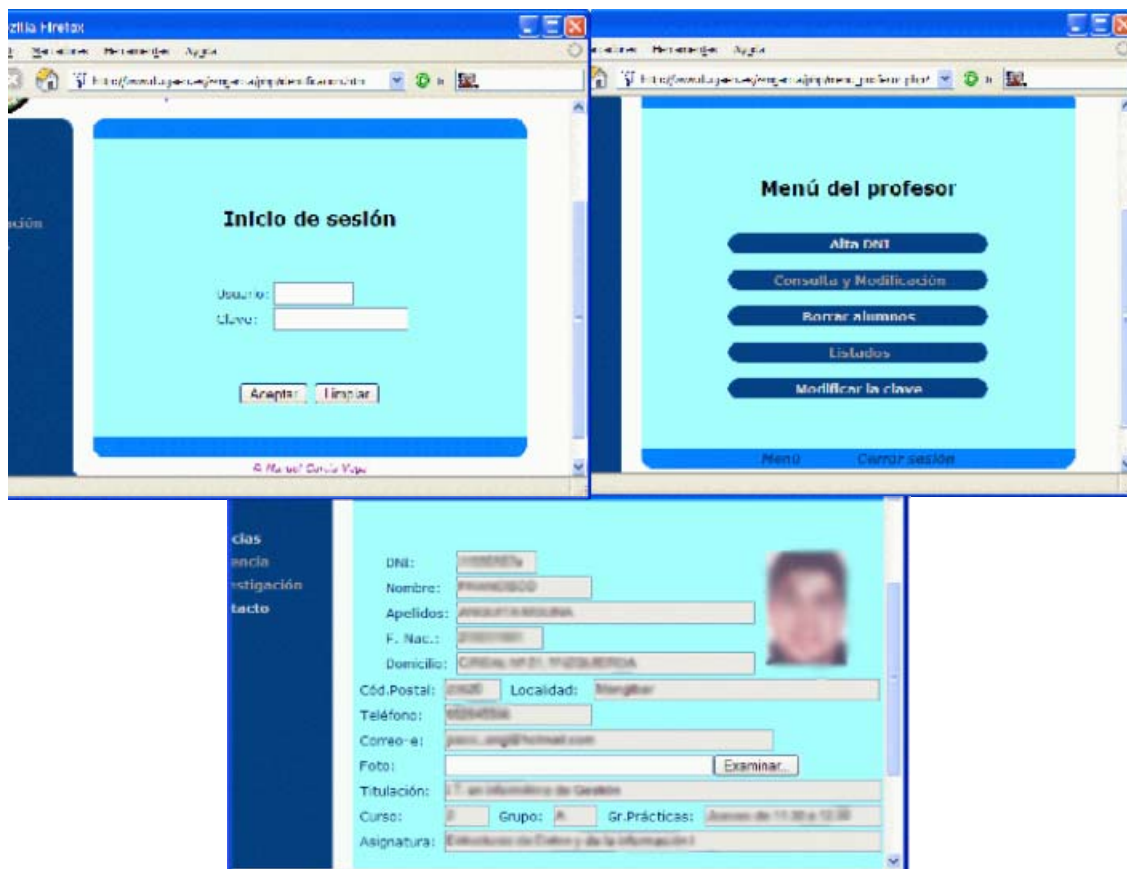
zilla Firefox

Marcadores Herramientas Ayuda

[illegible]

ación

Inicio de sesión

Usuario:
Clave:

Aceptar Limpiar

© Manuel García Vega

Marcadores Herramientas Ayuda

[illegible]

Menú del profesor

Alta DNI

Consulta y Modificación

Borrar alumnos

Listados

Modificar la clave

Menú Cerrar sesión

cias
encia
stigación
tacto

DNI: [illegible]
Nombre: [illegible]
Apellidos: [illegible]
F. Nac.: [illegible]
Domicilio: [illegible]
Cód.Postal: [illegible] Localidad: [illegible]
Teléfono: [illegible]
Correo-e: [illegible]
Foto: Examinar...
Titulación: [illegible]
Curso: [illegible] Grupo: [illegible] Gr.Prácticas: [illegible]
Asignatura: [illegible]